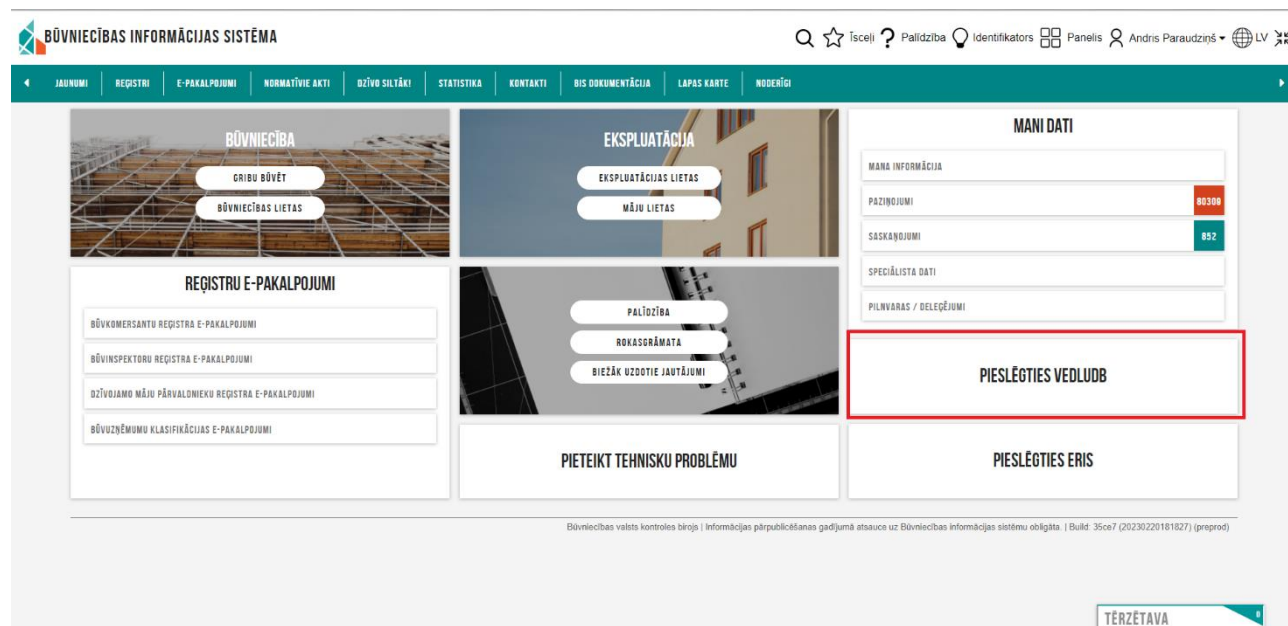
BŪVNIECĪBAS INFORMĀCIJAS SISTĒMA

Īsceļi Palīdzība Identifikators Panelis Andris Paraudziņš LV

JAUNUMI REĢISTRI E-PAKALPOJUMI NORMATĪVIE AKTI DZĪVO SILTĀK! STATISTIKA KONTAKTI BIS DOKUMENTĀCIJA LAPAS KARTE NODERĪGI

BŪVNIECĪBA
GRIBU BŪVĒT
BŪVNIECĪBAS LIETAS

EKSPLUATĀCIJA
EKSPLUATĀCIJAS LIETAS
MĀJU LIETAS

MANI DATI
MANA INFORMĀCIJA
PAZIŅOJUMI 80309
SASKAŅOJUMI 852
SPECIĀLISTA DATI
PILNVARAS / DELEĢĒJUMI

REĢISTRU E-PAKALPOJUMI
BŪVKOMERSANTU REĢISTRA E-PAKALPOJUMI
BŪVINSPEKTORU REĢISTRA E-PAKALPOJUMI
DZĪVOJAMO MĀJU PĀRVALDNIEKU REĢISTRA E-PAKALPOJUMI
BŪVUZŅĒMUMU KLASIFIKĀCIJAS E-PAKALPOJUMI

PALĪDZĪBA
ROKASGRĀMATA
BIEŽĀK UZDOTIE JAUTĀJUMI

PIESLĒGTIES VEDLUDB

PIETEIKT TEHNISKU PROBLĒMU

PIESLĒGTIES ERIS

Būvniecības valsts kontroles birojs | Informācijas pārpublicēšanas gadījumā atsauce uz Būvniecības informācijas sistēmu obligāta. | Build: 35ce7 (20230220181827) (preprod)

TĒRZĒTAVA 0